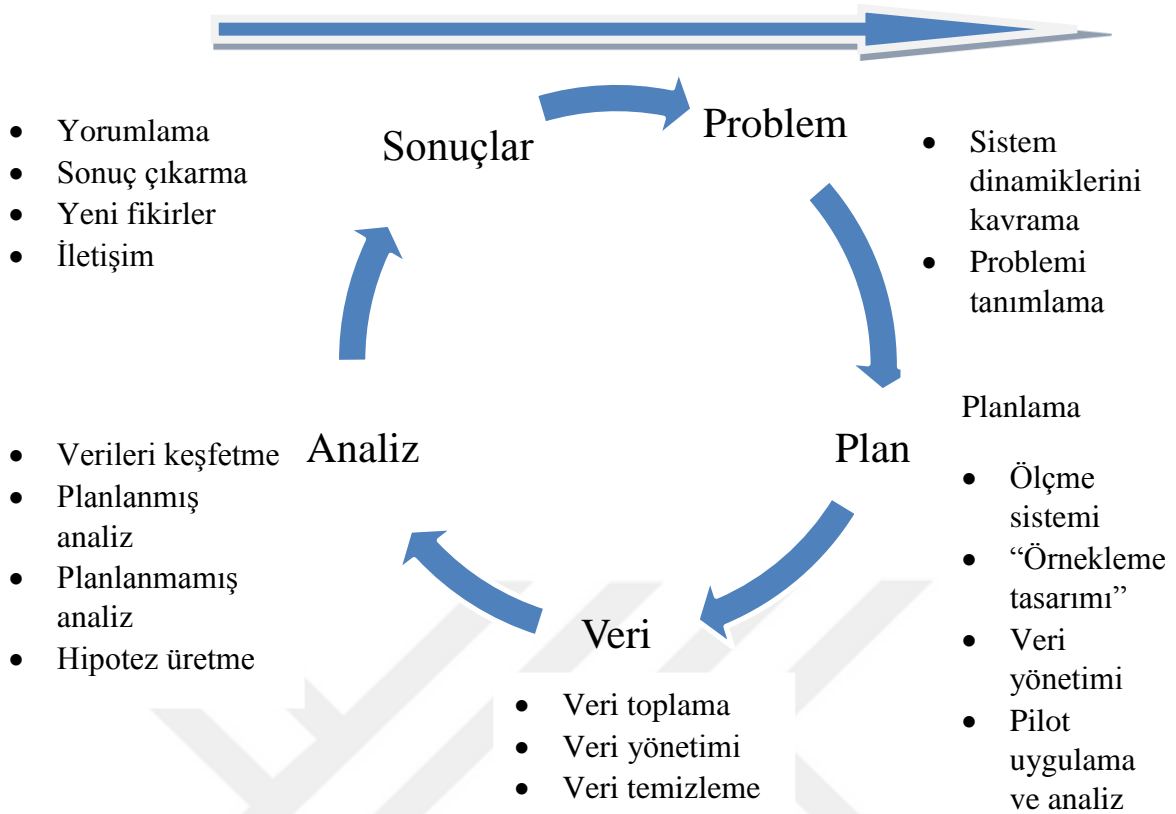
Problem

- Sistem dinamiklerini kavrama
- Problemi tanımlama

Plan

Planlama

- Ölçme sistemi
- "Örnekleme tasarımı"
- Veri yönetimi
- Pilot uygulama ve analiz

Veri

- Veri toplama
- Veri yönetimi
- Veri temizleme

Analiz

- Verileri keşfetme
- Planlanmış analiz
- Planlanmamış analiz
- Hipotez üretme

Sonuçlar

- Yorumlama
- Sonuç çıkarma
- Yeni fikirler
- İletişim